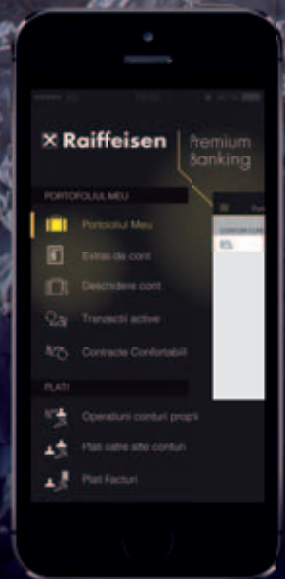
Raiffeisen
Premium Banking

PORTOFOLIUL MEU

Portofoliul Meu

Extras de cont

Deschidere cont

Tranzacții active

Contracte Confortabil

PLATI

Operațiuni conturi proprii

Plăți către alte conturi

Plăți facturi